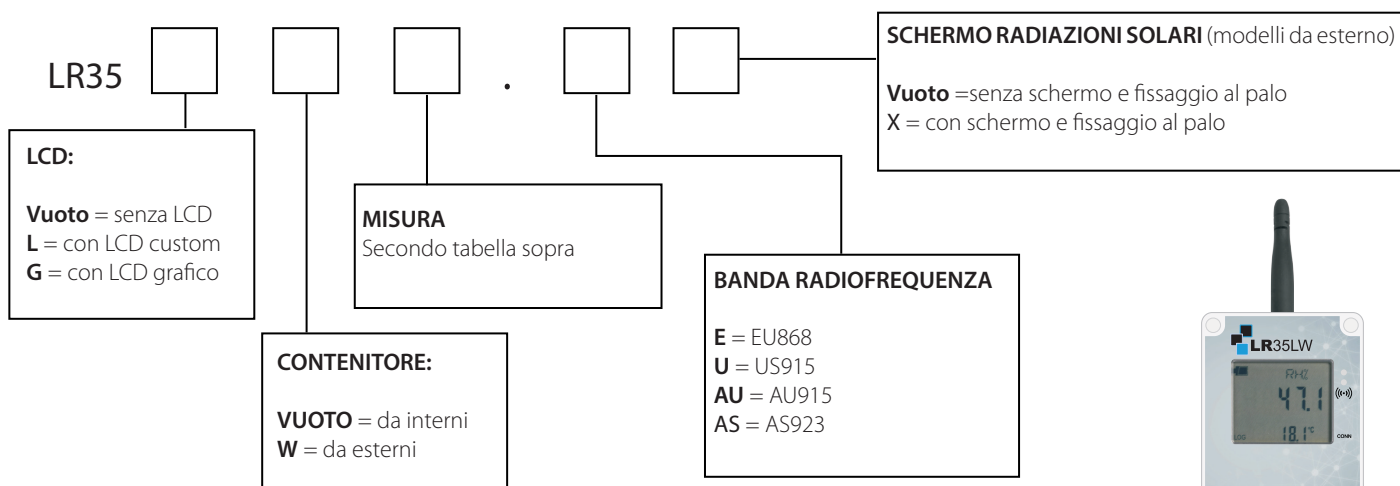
LR35 . 

SCHERMO RADIAZIONI SOLARI (modelli da esterno)

Vuoto =senza schermo e fissaggio al palo
X = con schermo e fissaggio al palo

LCD:

Vuoto = senza LCD
L = con LCD custom
G = con LCD grafico

MISURA
Secondo tabella sopra

BANDA RADIOFREQUENZA

E = EU868
U = US915
AU = AU915
AS = AS923

CONTENITORE:

VUOTO = da interni
W = da esterni

LR35LW

RH%

47.1

18.1°C

LOG

CONN